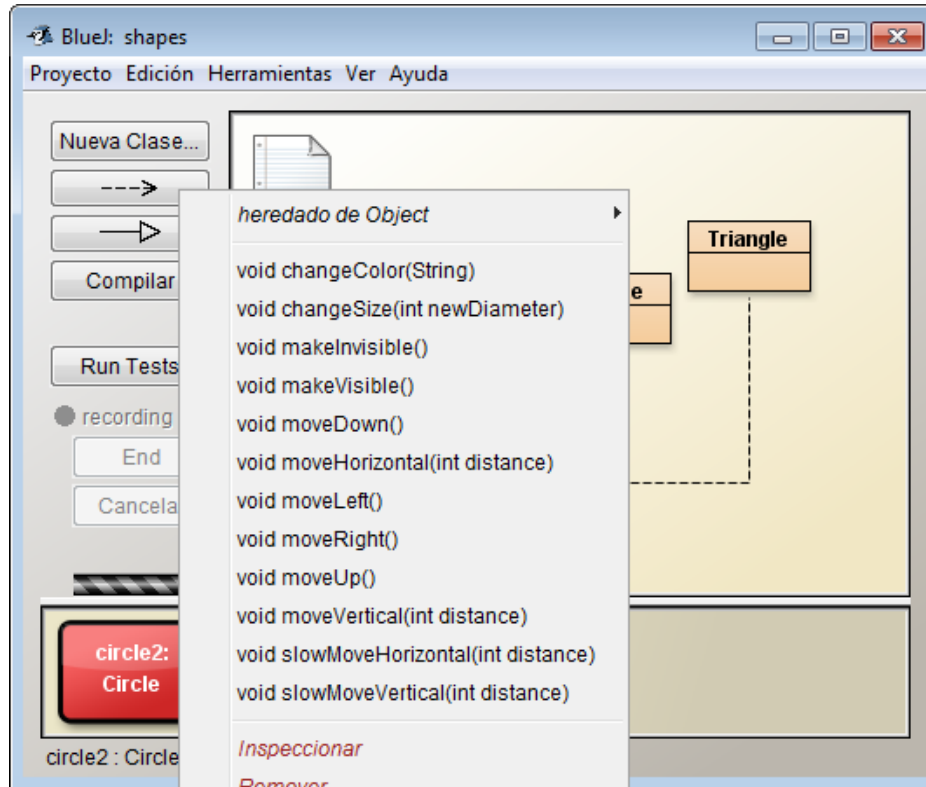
BlueJ: shapes

Proyecto Edición Herramientas Ver Ayuda

Nueva Clase...

Compilar

Run Tests

recording

End

Cancela

circle2: Circle

circle2 : Circle

Triangle

e

heredado de Object

void changeColor(String)
void changeSize(int newDiameter)
void makeInvisible()
void makeVisible()
void moveDown()
void moveHorizontal(int distance)
void moveLeft()
void moveRight()
void moveUp()
void moveVertical(int distance)
void slowMoveHorizontal(int distance)
void slowMoveVertical(int distance)

Inspeccionar
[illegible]